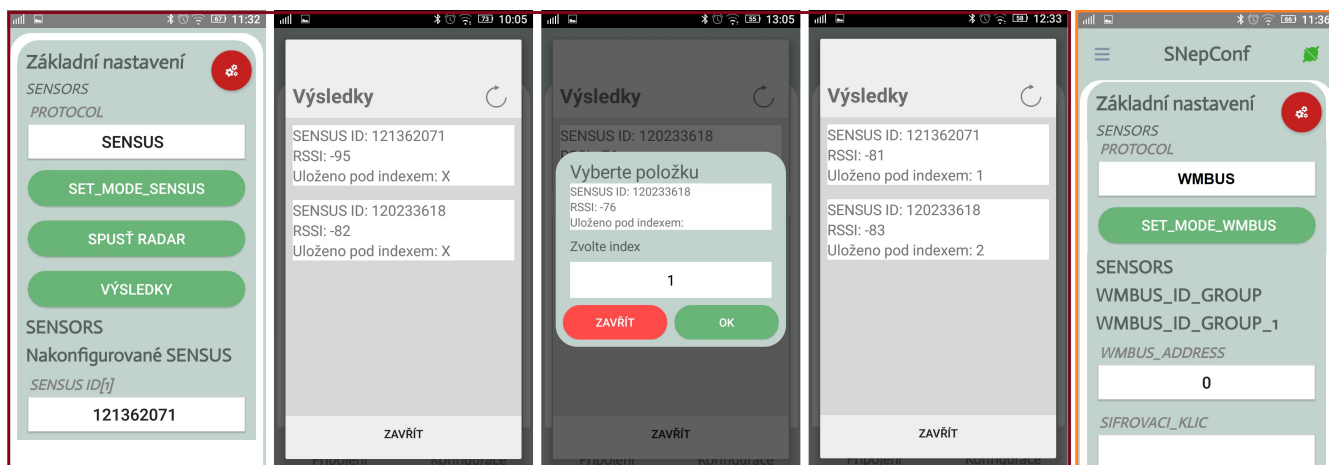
67 11:32

Základní nastavení

SENSORS

PROTOCOL

SENSUS

SET_MODE_SENSUS

SPUSŤ RADAR

VÝSLEDKY

SENSORS

Nakonfigurované SENSUS

SENSUS ID[1]

121362071

73 10:05

Výsledky

SENSUS ID: 121362071
RSSI: -95
Uloženo pod indexem: X

SENSUS ID: 120233618
RSSI: -82
Uloženo pod indexem: X

ZAVŘÍT

55 13:05

Výsledky

SENSUS ID: 120233618

Vyberte položku

SENSUS ID: 120233618
RSSI: -76
Uloženo pod indexem:

Zvolte index

1

ZAVŘÍT

OK

ZAVŘÍT

58 12:33

Výsledky

SENSUS ID: 121362071
RSSI: -81
Uloženo pod indexem: 1

SENSUS ID: 120233618
RSSI: -83
Uloženo pod indexem: 2

ZAVŘÍT

66 11:36

SNepConf

Základní nastavení

SENSORS

PROTOCOL

WMBUS

SET_MODE_WMBUS

SENSORS

WMBUS_ID_GROUP

WMBUS_ID_GROUP_1

WMBUS_ADDRESS

0

SIFROVACI_KLIC